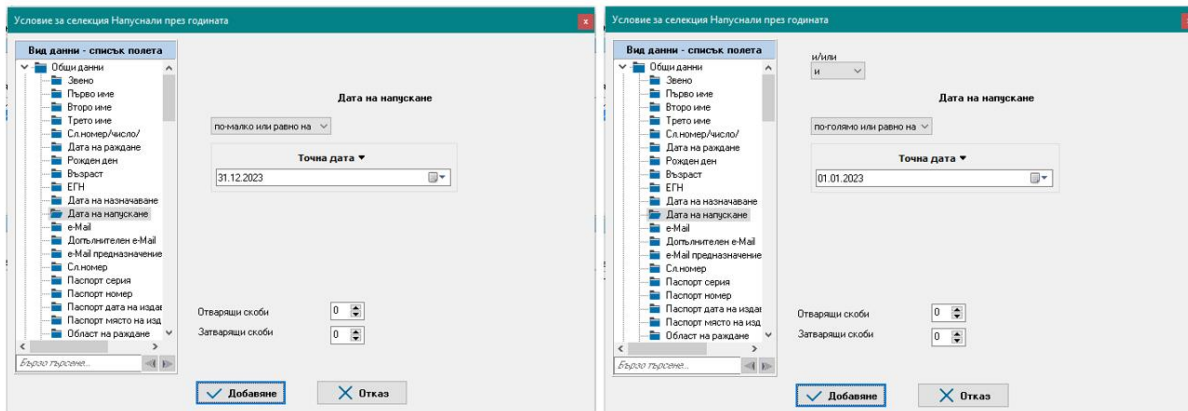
Условие за селекция Напуснали през годината

Вид данни - списък полета

Общи данни
Звено
Първо име
Второ име
Трето име
Сл.номер/число/
Дата на раждане
Рожден ден
Възраст
ЕГН
Дата на назначаване
Дата на напускане
e-Mail
Допълнителен e-Mail
e-Mail предназначение
Сл.номер
Паспорт серия
Паспорт номер
Паспорт дата на издав
Паспорт място на изд
Област на раждане

Бързо търсене...

Дата на напускане

по-малко или равно на

Точна дата ▾

31.12.2023

Отварящи скоби 0

Затварящи скоби 0

Добавяне

Отказ

Условие за селекция Напуснали през годината

Вид данни - списък полета

Общи данни
Звено
Първо име
Второ име
Трето име
Сл.номер/число/
Дата на раждане
Рожден ден
Възраст
ЕГН
Дата на назначаване
Дата на напускане
e-Mail
Допълнителен e-Mail
e-Mail предназначение
Сл.номер
Паспорт серия
Паспорт номер
Паспорт дата на издав
Паспорт място на изд
Област на раждане

Бързо търсене...

и/или

и

Дата на напускане

по-голямо или равно на

Точна дата ▾

01.01.2023

Отварящи скоби 0

Затварящи скоби 0

Добавяне

Отказ